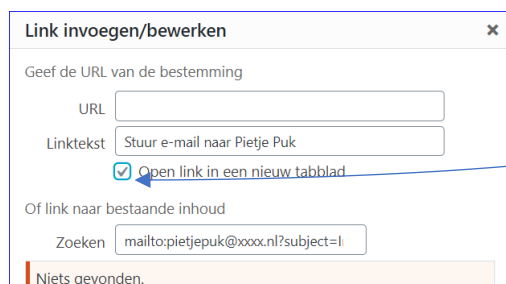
Link invoegen/bewerken ×

Geef de URL van de bestemming

URL

Linktekst Stuur e-mail naar Pietje Puk

Open link in een nieuw tabblad

Of link naar bestaande inhoud

Zoeken mailto:pietjepuk@xxxx.nl?subject=I

Niets gevonden.